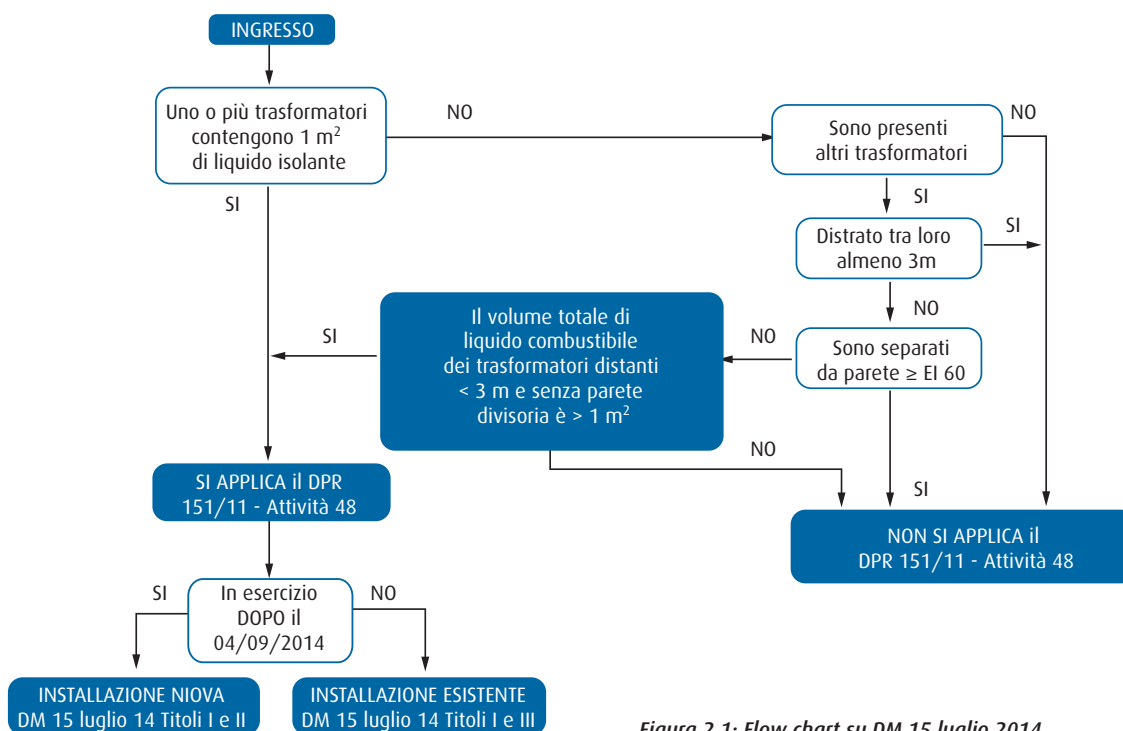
INGRESSO

Uno o più trasformatori contengono 1 m$^2$ di liquido isolante

NO

Sono presenti altri trasformatori

NO

SI

SI

Distrato tra loro almeno 3m

SI

NO

Il volume totale di liquido combustibile dei trasformatori distanti < 3 m e senza parete divisoria è > 1 m$^2$

SI

NO

Sono separati da parete ≥ EI 60

NO

SI

SI APPLICA il DPR 151/11 - Attività 48

NON SI APPLICA il DPR 151/11 - Attività 48

SI

In esercizio DOPO il 04/09/2014

NO

INSTALLAZIONE NIOVA DM 15 luglio 14 Titoli I e II

INSTALLAZIONE ESISTENTE DM 15 luglio 14 Titoli I e III

Figura 2.1: Flow chart su DM 15 luglio 2014